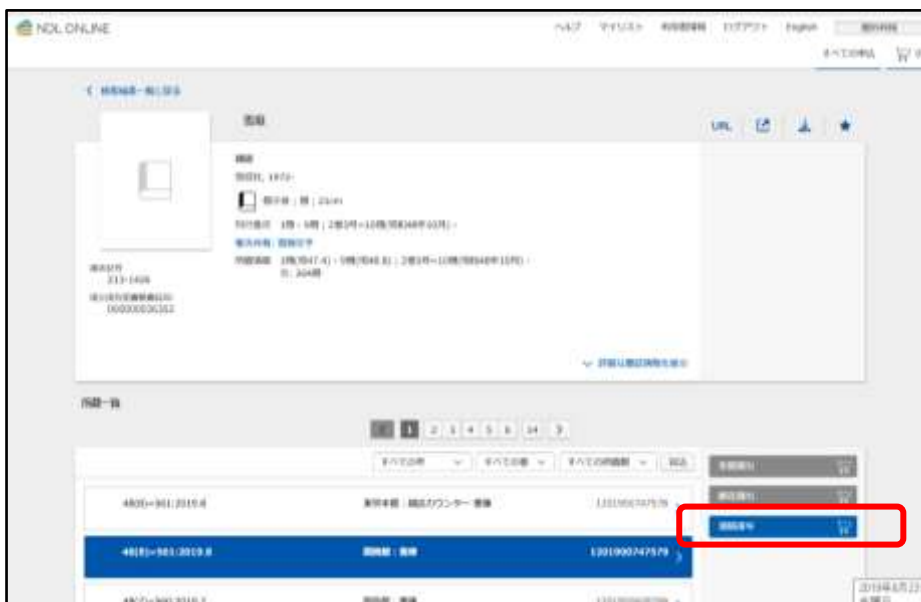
NDL ONLINE

ヘルプ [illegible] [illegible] ログアウト English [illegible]

すべての申込 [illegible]

< 検索結果一覧に戻る

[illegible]

URL

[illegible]

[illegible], 1972-

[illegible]

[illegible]

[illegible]

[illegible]

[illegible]
Z13-1426
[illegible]
000000036262

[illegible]

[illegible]

1 2 3 4 5 6 14 >

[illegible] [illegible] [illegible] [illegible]

48(5)=561:2019.6 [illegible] 1201900747579

48(6)=561:2019.6 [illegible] 1201900747579

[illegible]

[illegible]

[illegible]

2019年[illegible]